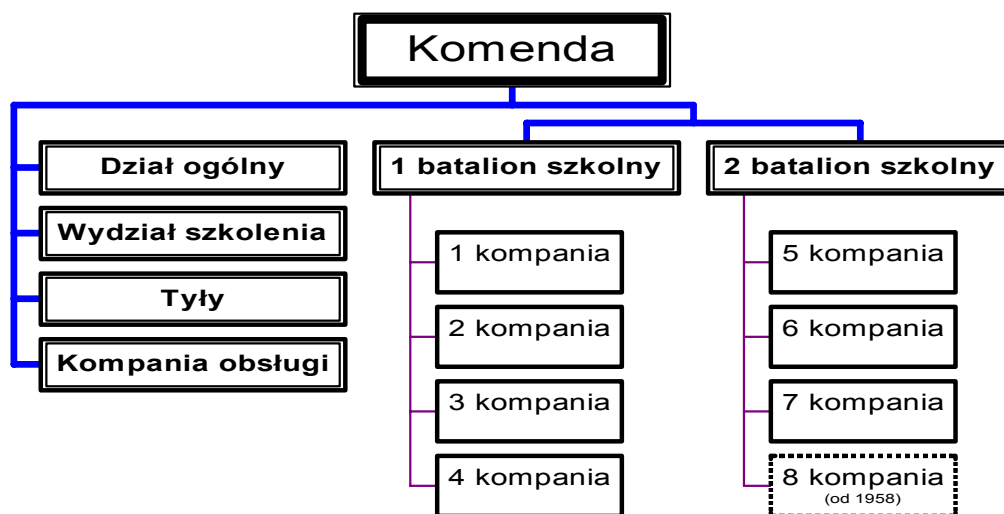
Komenda

Dział ogólny

Wydział szkolenia

Tyły

Kompania obsługi

1 batalion szkolny

1 kompania

2 kompania

3 kompania

4 kompania

2 batalion szkolny

5 kompania

6 kompania

7 kompania

8 kompania (od 1958)